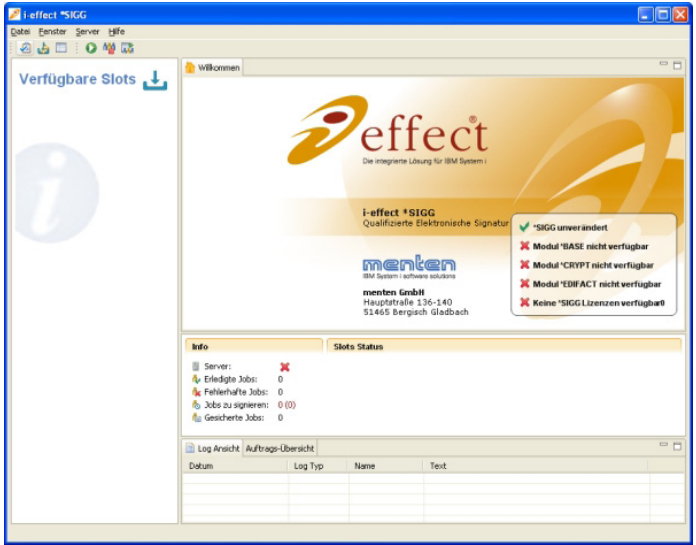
i-effect *SIGG

Datei Fenster Server Hilfe

Verfügbare Slots

Willkommen

effect®

Die integrierte Lösung für IBM System i

i-effect *SIGG
Qualifizierte Elektronische Signatur

*SIGG unverändert
Modul *BASE nicht verfügbar
Modul *CRYPT nicht verfügbar
Modul *EDIFACT nicht verfügbar
Keine *SIGG Lizenzen verfügbar0

menten
IBM System i software solutions

menten GmbH
Hauptstraße 136-140
51465 Bergisch Gladbach

Info

Slots Status

Server:
Erledigte Jobs: 0
Fehlerhafte Jobs: 0
Jobs zu signieren: 0 (0)
Gesicherte Jobs: 0

Log Ansicht Auftrags-Übersicht

| Datum | Log Typ | Name | Text |
|---|---|---|---|